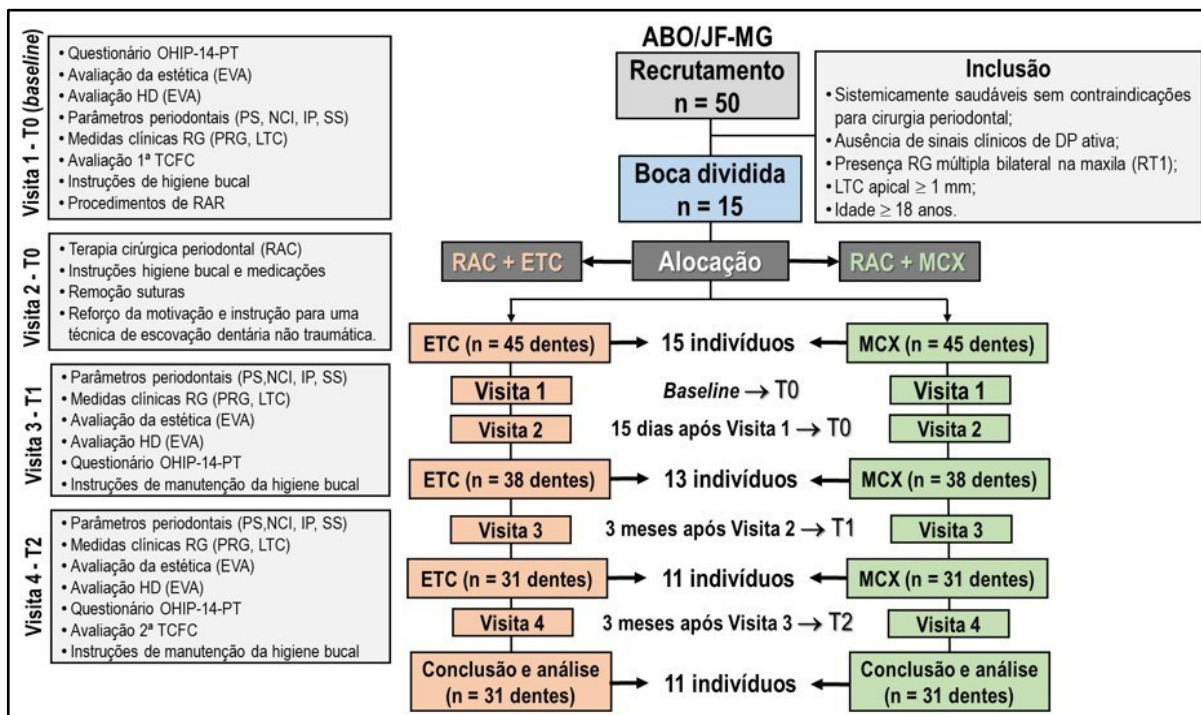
Visita 1 - T0 (*baseline*)

• Questionário OHIP-14-PT
• Avaliação da estética (EVA)
• Avaliação HD (EVA)
• Parâmetros periodontais (PS, NCI, IP, SS)
• Medidas clínicas RG (PRG, LTC)
• Avaliação 1ª TCFC
• Instruções de higiene bucal
• Procedimentos de RAR

Visita 2 - T0

• Terapia cirúrgica periodontal (RAC)
• Instruções higiene bucal e medicações
• Remoção suturas
• Reforço da motivação e instrução para uma técnica de escovação dentária não traumática.

Visita 3 - T1

• Parâmetros periodontais (PS,NCI, IP, SS)
• Medidas clínicas RG (PRG, LTC)
• Avaliação da estética (EVA)
• Avaliação HD (EVA)
• Questionário OHIP-14-PT
• Instruções de manutenção da higiene bucal

Visita 4 - T2

• Parâmetros periodontais (PS,NCI, IP, SS)
• Medidas clínicas RG (PRG, LTC)
• Avaliação da estética (EVA)
• Avaliação HD (EVA)
• Questionário OHIP-14-PT
• Avaliação 2ª TCFC
• Instruções de manutenção da higiene bucal

ABO/JF-MG

Recrutamento
n = 50

Inclusão
• Sistemicamente saudáveis sem contraindicações para cirurgia periodontal;
• Ausência de sinais clínicos de DP ativa;
• Presença RG múltipla bilateral na maxila (RT1);
• LTC apical $\geq$ 1 mm;
• Idade $\geq$ 18 anos.

Boca dividida
n = 15

RAC + ETC

Alocação

RAC + MCX

ETC (n = 45 dentes)
15 indivíduos
MCX (n = 45 dentes)

Visita 1
*Baseline* $\rightarrow$ T0
Visita 1

Visita 2
15 dias após Visita 1 $\rightarrow$ T0
Visita 2

ETC (n = 38 dentes)
13 indivíduos
MCX (n = 38 dentes)

Visita 3
3 meses após Visita 2 $\rightarrow$ T1
Visita 3

ETC (n = 31 dentes)
11 indivíduos
MCX (n = 31 dentes)

Visita 4
3 meses após Visita 3 $\rightarrow$ T2
Visita 4

Conclusão e análise
(n = 31 dentes)
11 indivíduos
Conclusão e análise
(n = 31 dentes)